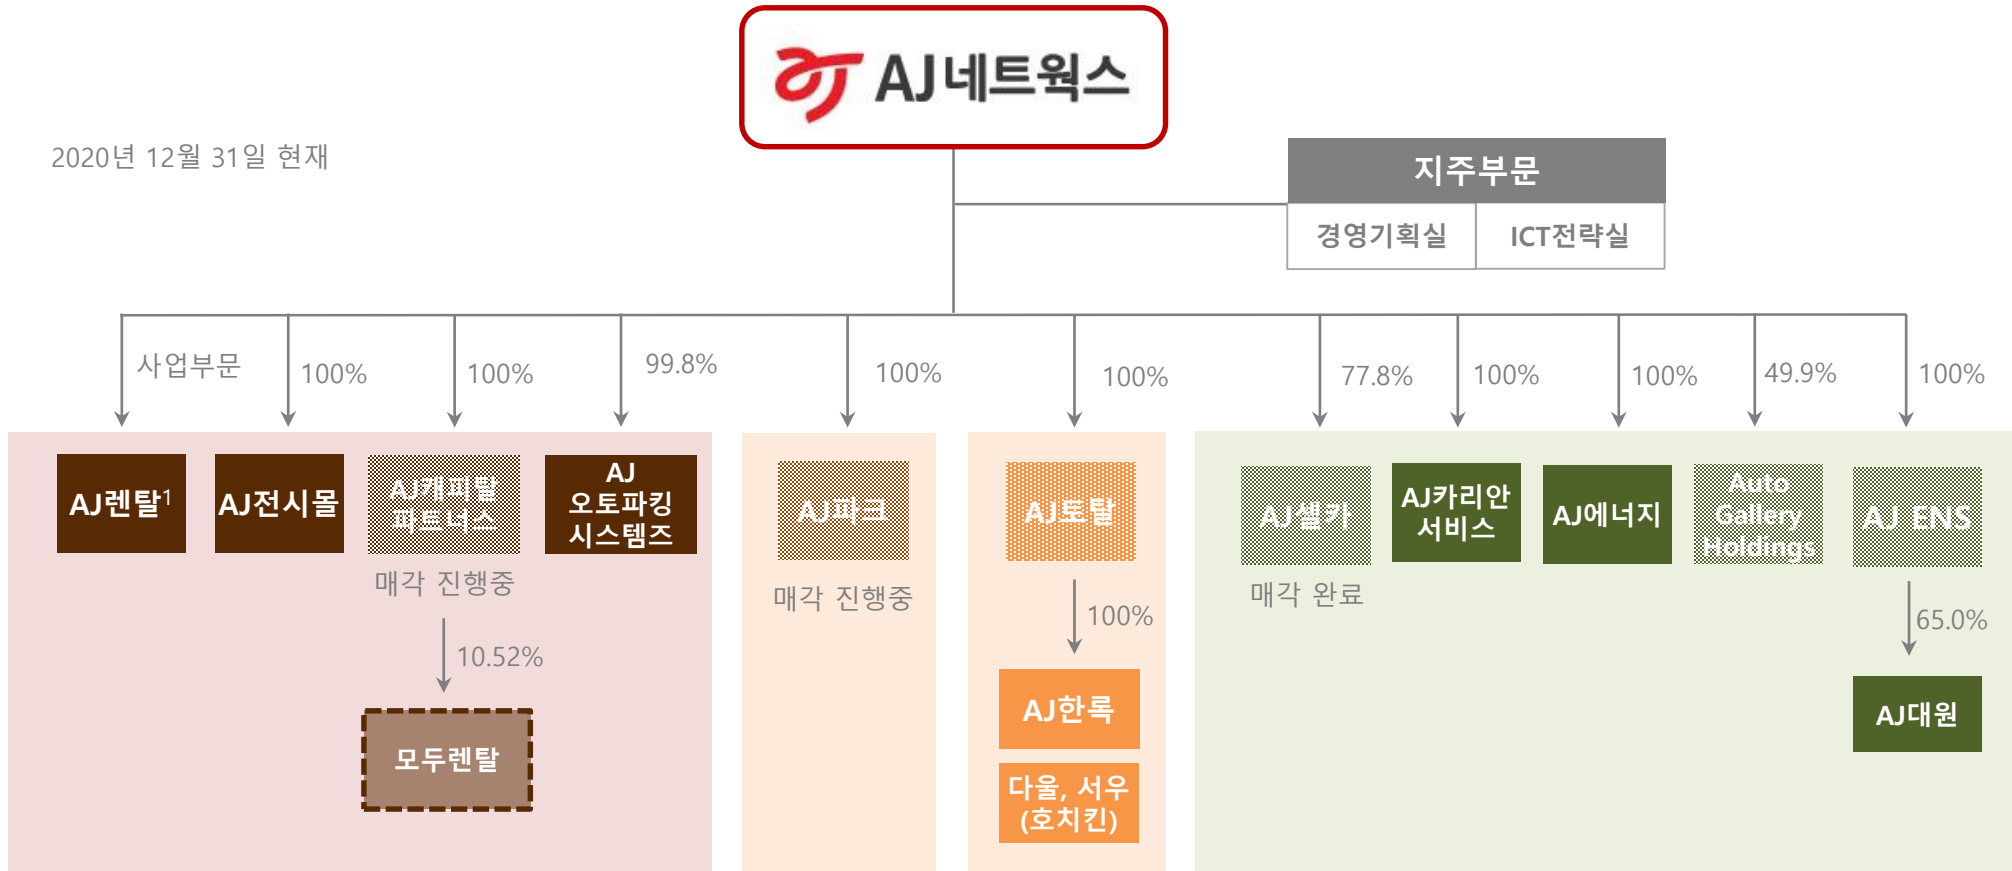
AJ네트웍스

2020년 12월 31일 현재

지주부문

경영기획실

ICT전략실

사업부문

100%

100%

99.8%

100%

100%

77.8%

100%

100%

49.9%

100%

AJ렌탈$^1$

AJ전시몰

AJ캐피탈파트너스

AJ 오토파킹 시스템즈

매각 진행중

10.52%

모두렌탈

AJ파크

매각 진행중

AJ토탈

100%

AJ한록

다울, 서우 (호치킨)

AJ셀카

매각 완료

AJ카리안 서비스

AJ에너지

Auto Gallery Holdings

AJ ENS

65.0%

AJ대원